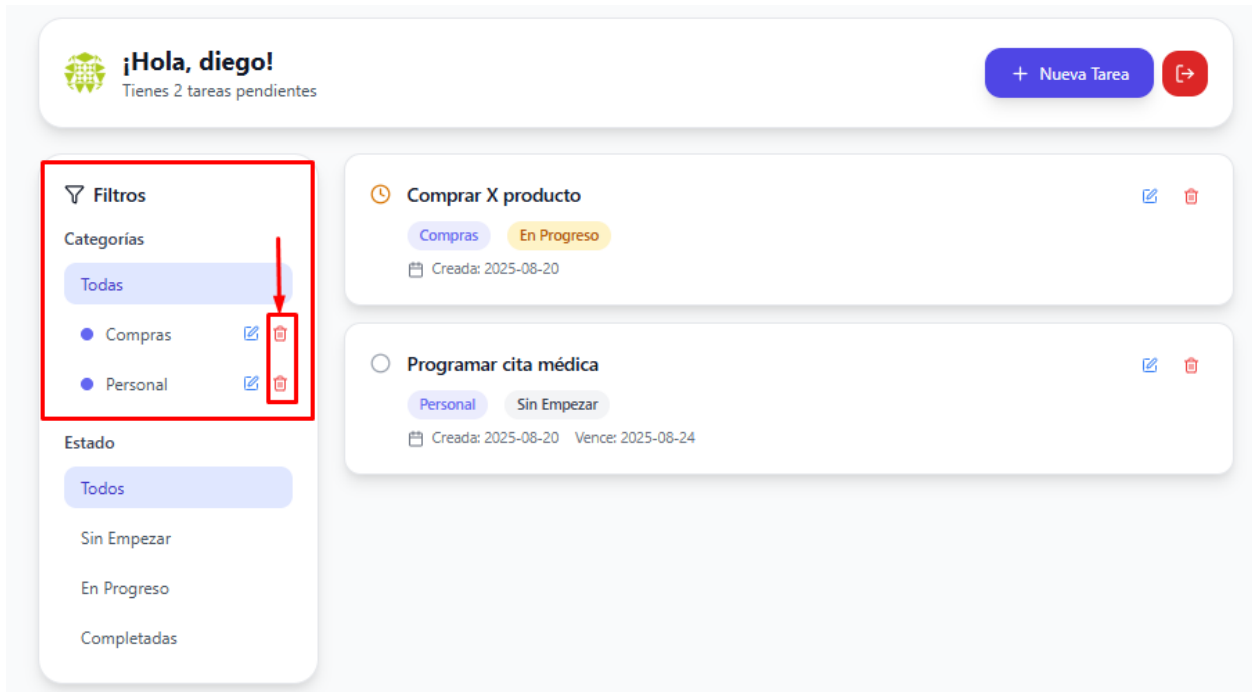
¡Hola, diego!
Tienes 2 tareas pendientes

+ Nueva Tarea

Filtros
Categorías
Todas
Compras
Personal

Estado
Todos
Sin Empezar
En Progreso
Completadas

Comprar X producto
Compras
En Progreso
Creada: 2025-08-20

Programar cita médica
Personal
Sin Empezar
Creada: 2025-08-20 Vence: 2025-08-24